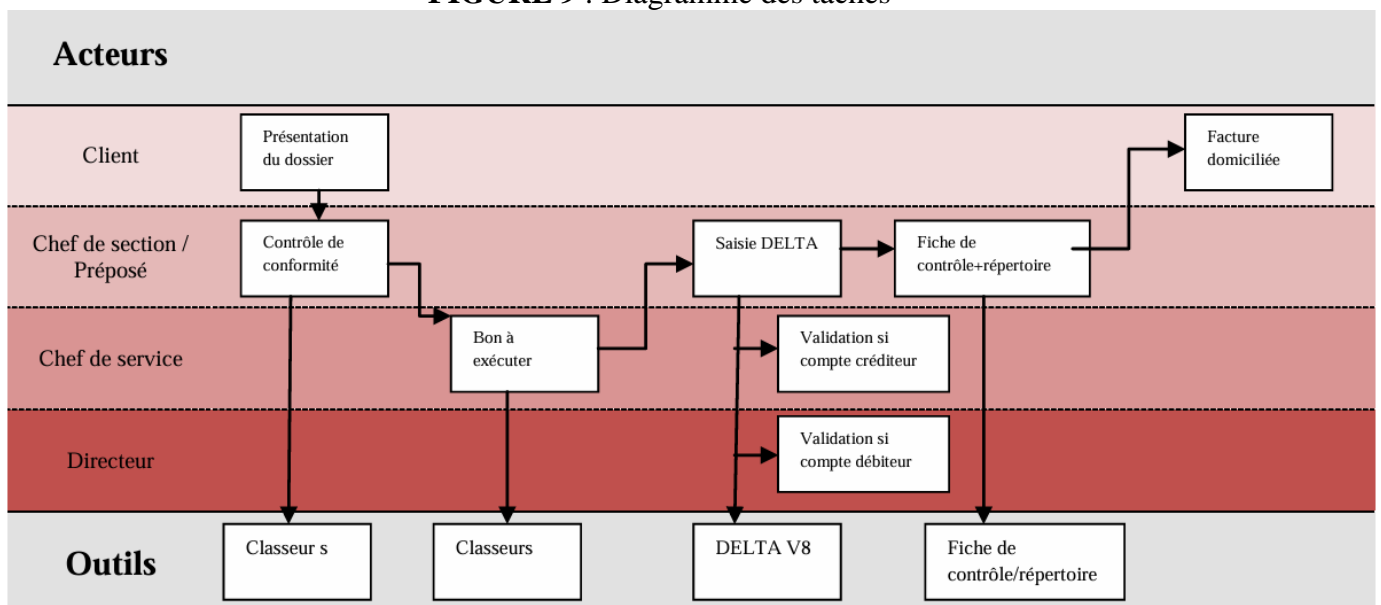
FIGURE 9 : Diagramme des tâches

Acteurs

Client

Présentation du dossier

Facture domiciliée

Chef de section / Préposé

Contrôle de conformité

Saisie DELTA

Fiche de contrôle+répertoire

Chef de service

Bon à exécuter

Validation si compte créditeur

Directeur

Validation si compte débiteur

Outils

Classeur s

Classeurs

DELTA V8

Fiche de contrôle/répertoire